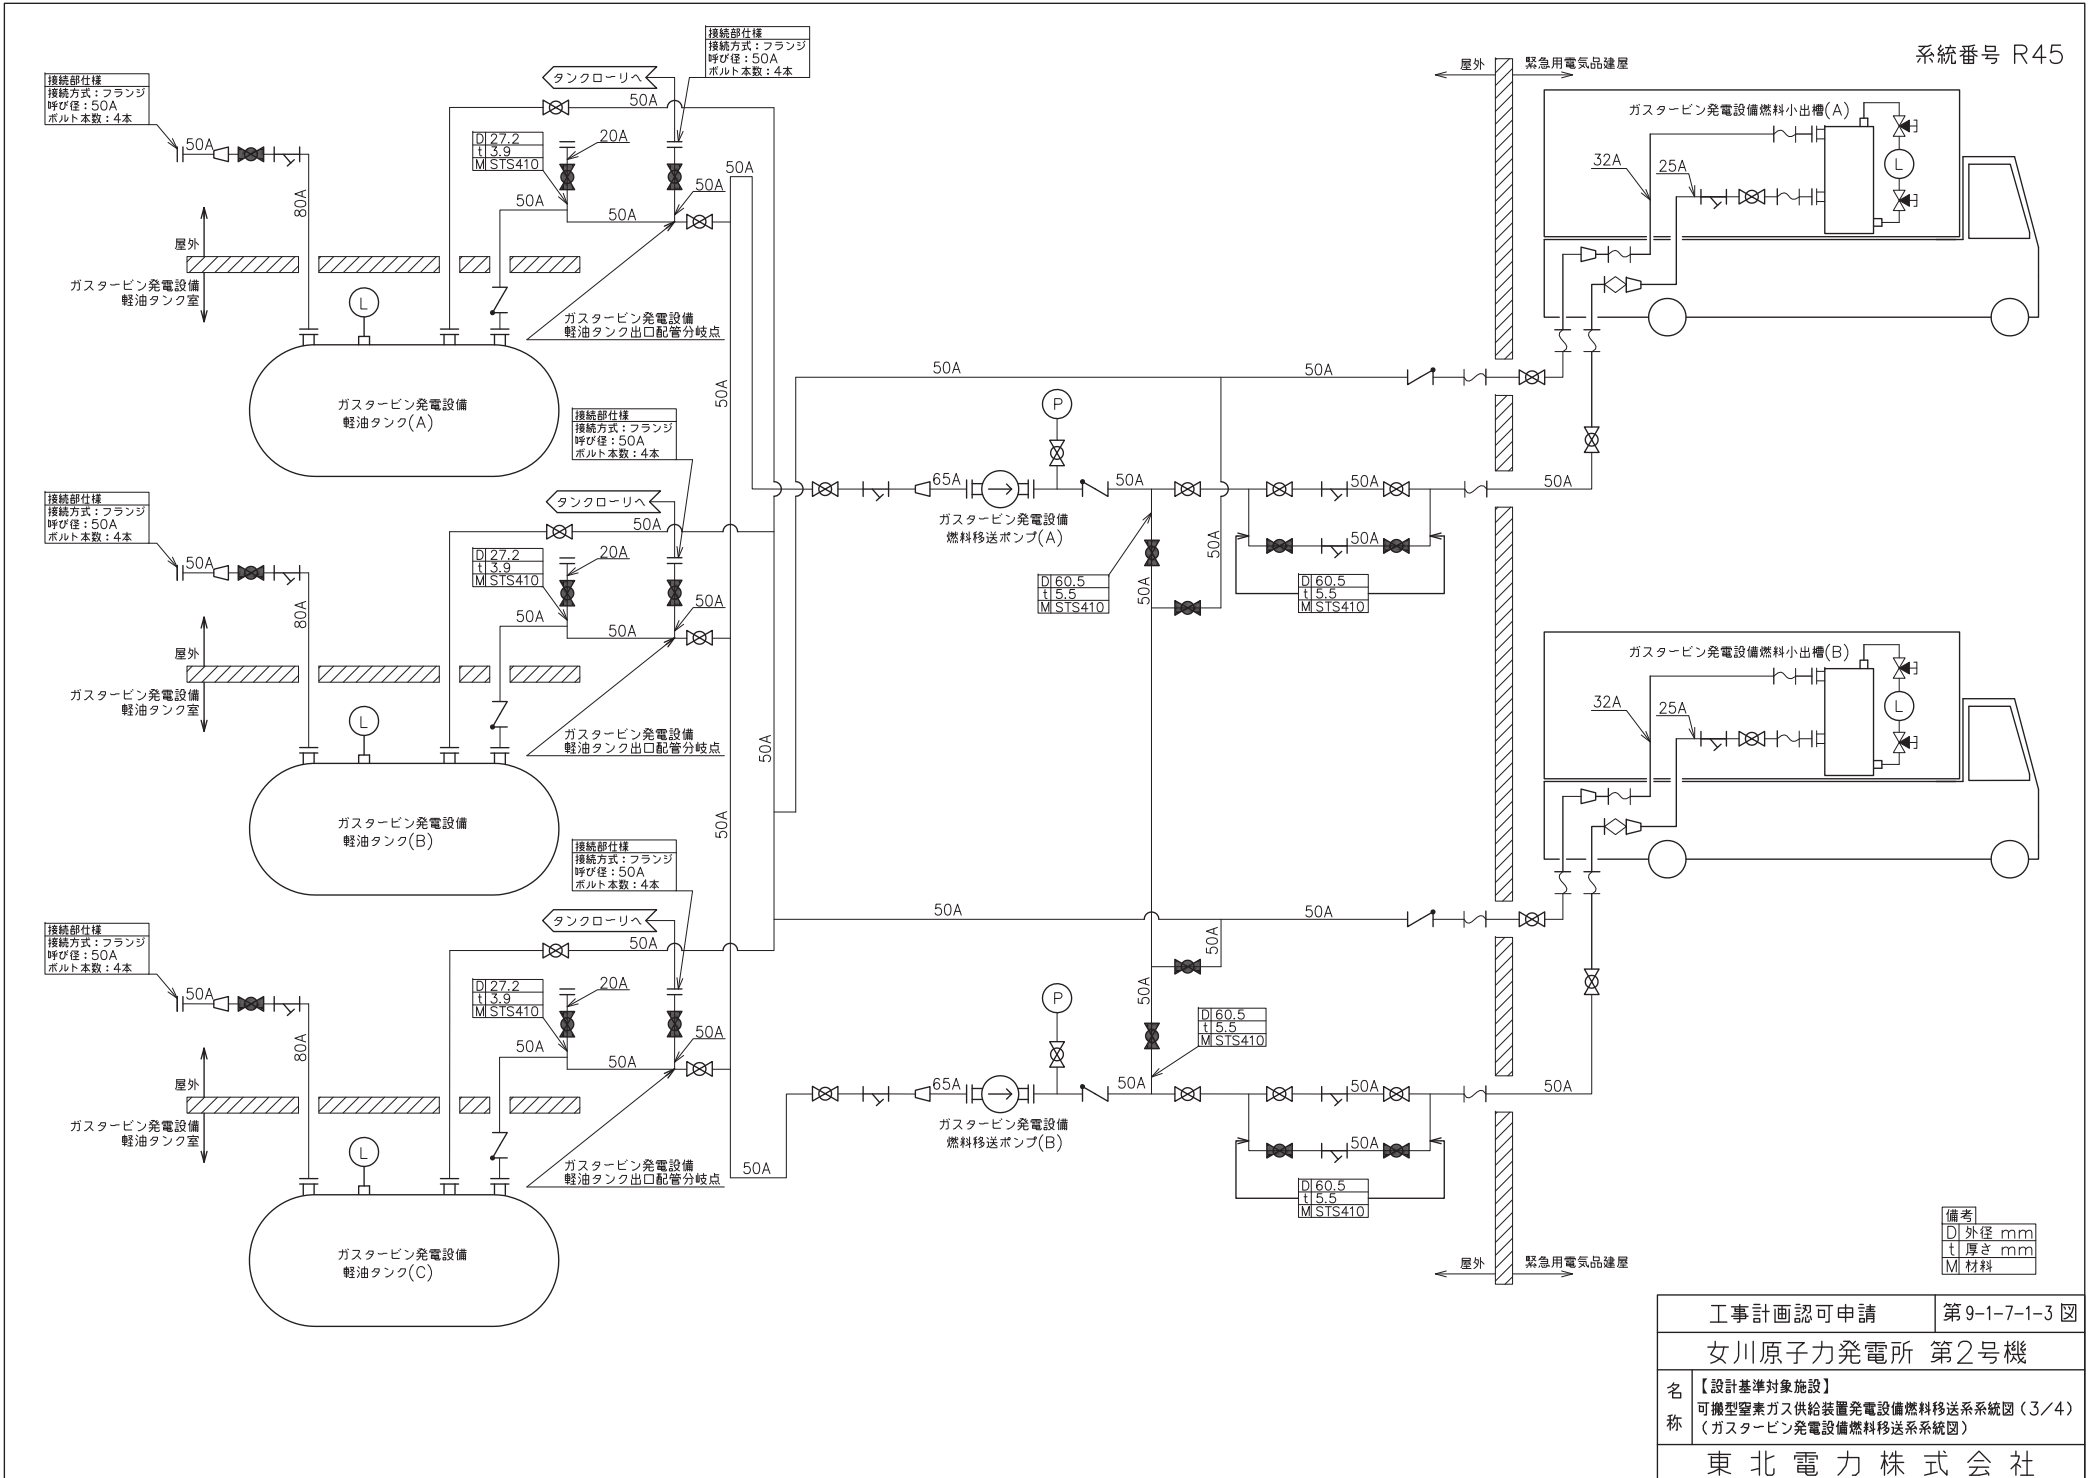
系統番号 R45

接続部仕様
接続方式：フランジ
呼び径：50A
ボルト本数：4本

50A
80A

タンクローリへ
50A

接続部仕様
接続方式：フランジ
呼び径：50A
ボルト本数：4本

| D | 27.2 |
|---|---|
| t | 3.9 |
| M | STS410 |

20A
50A
50A
50A
50A

屋外
ガスタービン発電設備
軽油タンク室

L

ガスタービン発電設備
軽油タンク出口配管分岐点

ガスタービン発電設備
軽油タンク(A)

50A

接続部仕様
接続方式：フランジ
呼び径：50A
ボルト本数：4本

タンクローリへ
50A

接続部仕様
接続方式：フランジ
呼び径：50A
ボルト本数：4本

50A
80A

| D | 27.2 |
|---|---|
| t | 3.9 |
| M | STS410 |

20A
50A
50A
50A

屋外
ガスタービン発電設備
軽油タンク室

L

ガスタービン発電設備
軽油タンク出口配管分岐点

50A

ガスタービン発電設備
軽油タンク(B)

50A

接続部仕様
接続方式：フランジ
呼び径：50A
ボルト本数：4本

タンクローリへ
50A

接続部仕様
接続方式：フランジ
呼び径：50A
ボルト本数：4本

50A
80A

| D | 27.2 |
|---|---|
| t | 3.9 |
| M | STS410 |

20A
50A
50A
50A

屋外
ガスタービン発電設備
軽油タンク室

L

ガスタービン発電設備
軽油タンク出口配管分岐点

50A

ガスタービン発電設備
軽油タンク(C)

50A
50A
P
65A
50A
ガスタービン発電設備
燃料移送ポンプ(A)

| D | 60.5 |
|---|---|
| t | 5.5 |
| M | STS410 |

50A
50A
50A
50A
50A

| D | 60.5 |
|---|---|
| t | 5.5 |
| M | STS410 |

50A
50A
50A
50A
P
65A
50A
ガスタービン発電設備
燃料移送ポンプ(B)

| D | 60.5 |
|---|---|
| t | 5.5 |
| M | STS410 |

50A
50A
50A
50A

| D | 60.5 |
|---|---|
| t | 5.5 |
| M | STS410 |

屋外
緊急用電気品建屋

ガスタービン発電設備燃料小出槽(A)
32A
25A
L

ガスタービン発電設備燃料小出槽(B)
32A
25A
L

屋外
緊急用電気品建屋

| 備考 | |
|---|---|
| D | 外径 mm |
| t | 厚さ mm |
| M | 材料 |

| 工事計画認可申請 | 第9-1-7-1-3 図 |
|---|---|
| 女川原子力発電所 第2号機 | |
| 名称 | 【設計基準対象施設】 可搬型窒素ガス供給装置発電設備燃料移送系系統図 (3/4) (ガスタービン発電設備燃料移送系系統図) |
| 東北電力株式会社 | |